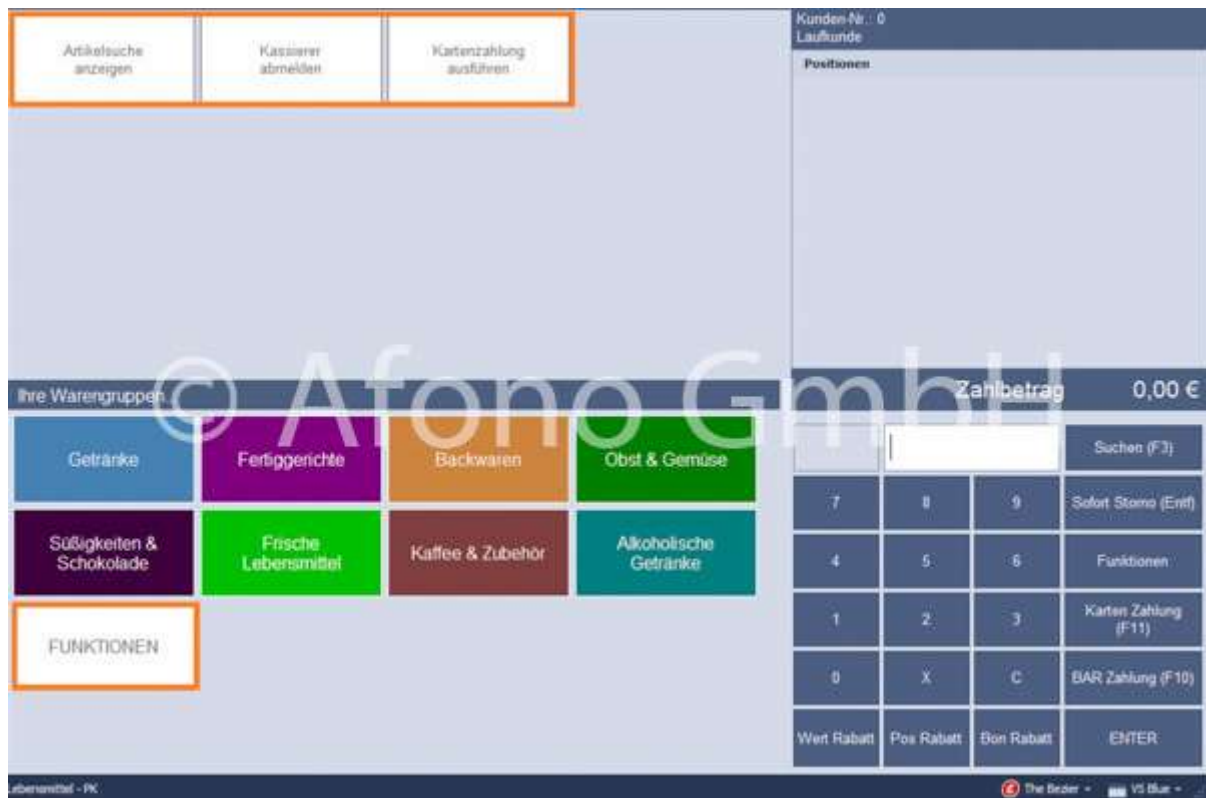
Artikelsuche anzeigen

Kassierer abmelden

Kartenzahlung ausführen

Kunden-Nr.: 0
Laufkunde

Positionen

© Afono GmbH

Ihre Warengruppen

Zahlbetrag 0,00 €

Getränke

Fertiggerichte

Backwaren

Obst & Gemüse

Süßigkeiten & Schokolade

Frische Lebensmittel

Kaffee & Zubehör

Alkoholische Getränke

FUNKTIONEN

Suchen (F3)

7 8 9

Sofort Storno (Entf)

4 5 6

Funktionen

1 2 3

Karten Zahlung (F11)

0 X C

BAR Zahlung (F10)

Wert Rabatt

Pos Rabatt

Bon Rabatt

ENTER

Lebensmittel - PK

The Bezier

VS Blue